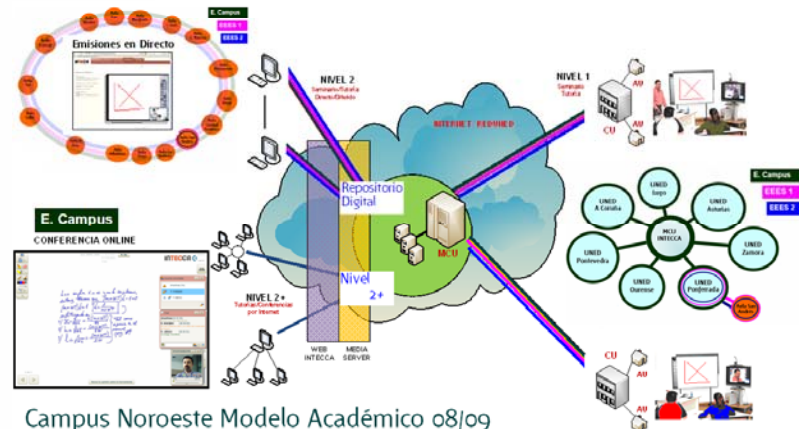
E. Campus
EEES 1
EEES 2

Emisiones en Directo

NIVEL 2
Seminario/Tutoría Directo/Diferido

INTERNET - REDIRIS

NIVEL 1
Seminario Tutoría

AU
CU
AU

E. Campus
EEES 1
EEES 2

UNED A Coruña
UNED Lugo
UNED Asturias
UNED Pontevedra
MCU INTECCA
UNED Zamora
UNED Ourense
UNED Ponferrada

Repositorio Digital

MCU

E. Campus
CONFERENCIA ONLINE

INTECCA

Nivel 2+

NIVEL 2+
Tutorías-Conferencias por Internet

WEB INTECCA
MEDIA SERVER

CU
AU
AU

Campus Noroeste Modelo Académico 08/09